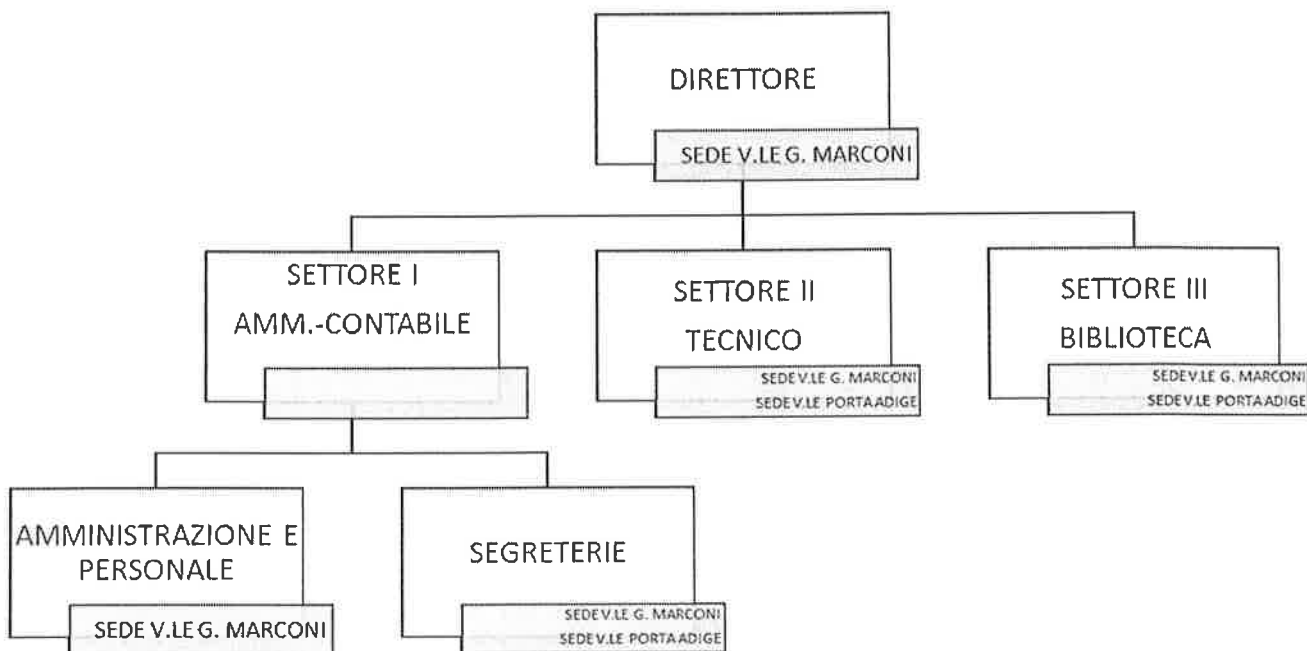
DIRETTORE

SEDE V.LE G. MARCONI

SETTORE I
AMM.-CONTABILE

SETTORE II
TECNICO

SEDE V.LE G. MARCONI
SEDE V.LE PORTA ADIGE

SETTORE III
BIBLIOTECA

SEDE V.LE G. MARCONI
SEDE V.LE PORTA ADIGE

AMMINISTRAZIONE E PERSONALE

SEDE V.LE G. MARCONI

SEGRETERIE

SEDE V.LE G. MARCONI
SEDE V.LE PORTA ADIGE